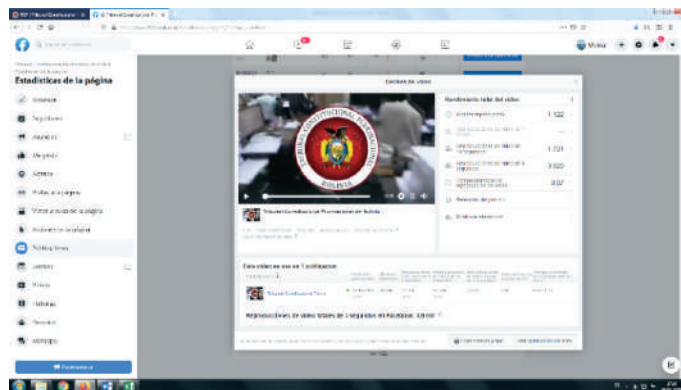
Estadísticas de la página

Resumen
Seguidores
Anuncios
Me gusta
Alcance
Visitas a la página
Vistas previas de la página
Acciones en la página
Publicaciones
Eventos
Videos
Historias
Personas
Mensajes

Detalles del video

Rendimiento total del video
1.122
1.721
3.320
0:07

Tribunal Constitucional Plurinacional de Bolivia

TRIBUNAL CONSTITUCIONAL PLURINACIONAL
BOLIVIA

Este video se usa en 1 publicación

Reproducciones de video totales de 3 segundos en Facebook: 3.320

Marisa